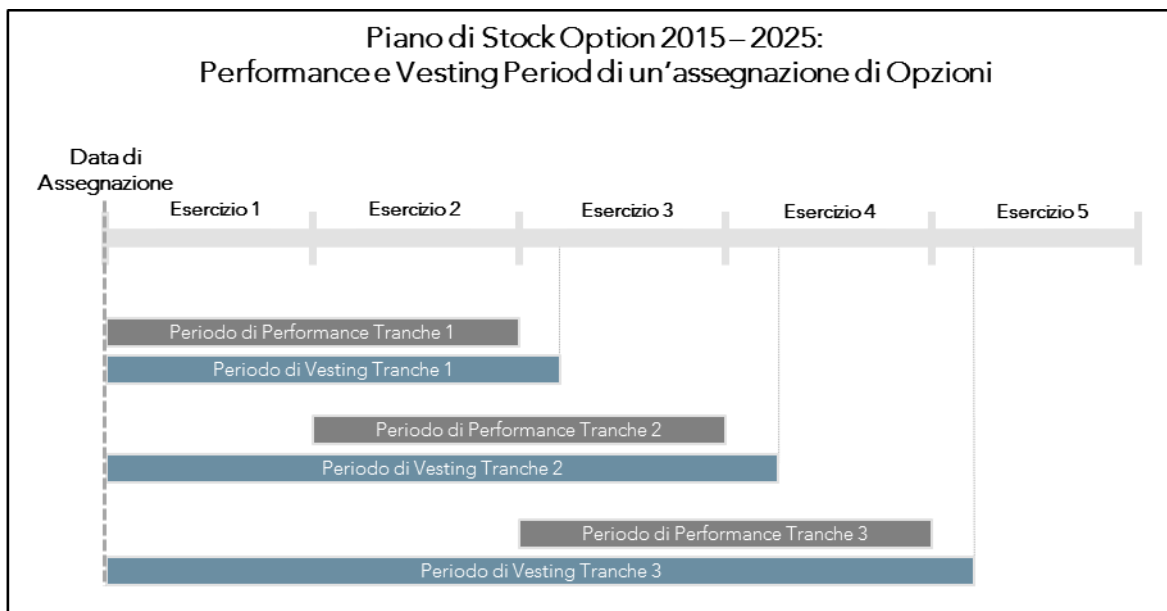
Piano di Stock Option 2015 – 2025:
Performance e Vesting Period di un'assegnazione di Opzioni

Data di Assegnazione

Esercizio 1
Esercizio 2
Esercizio 3
Esercizio 4
Esercizio 5

Periodo di Performance Tranche 1
Periodo di Vesting Tranche 1
Periodo di Performance Tranche 2
Periodo di Vesting Tranche 2
Periodo di Performance Tranche 3
Periodo di Vesting Tranche 3